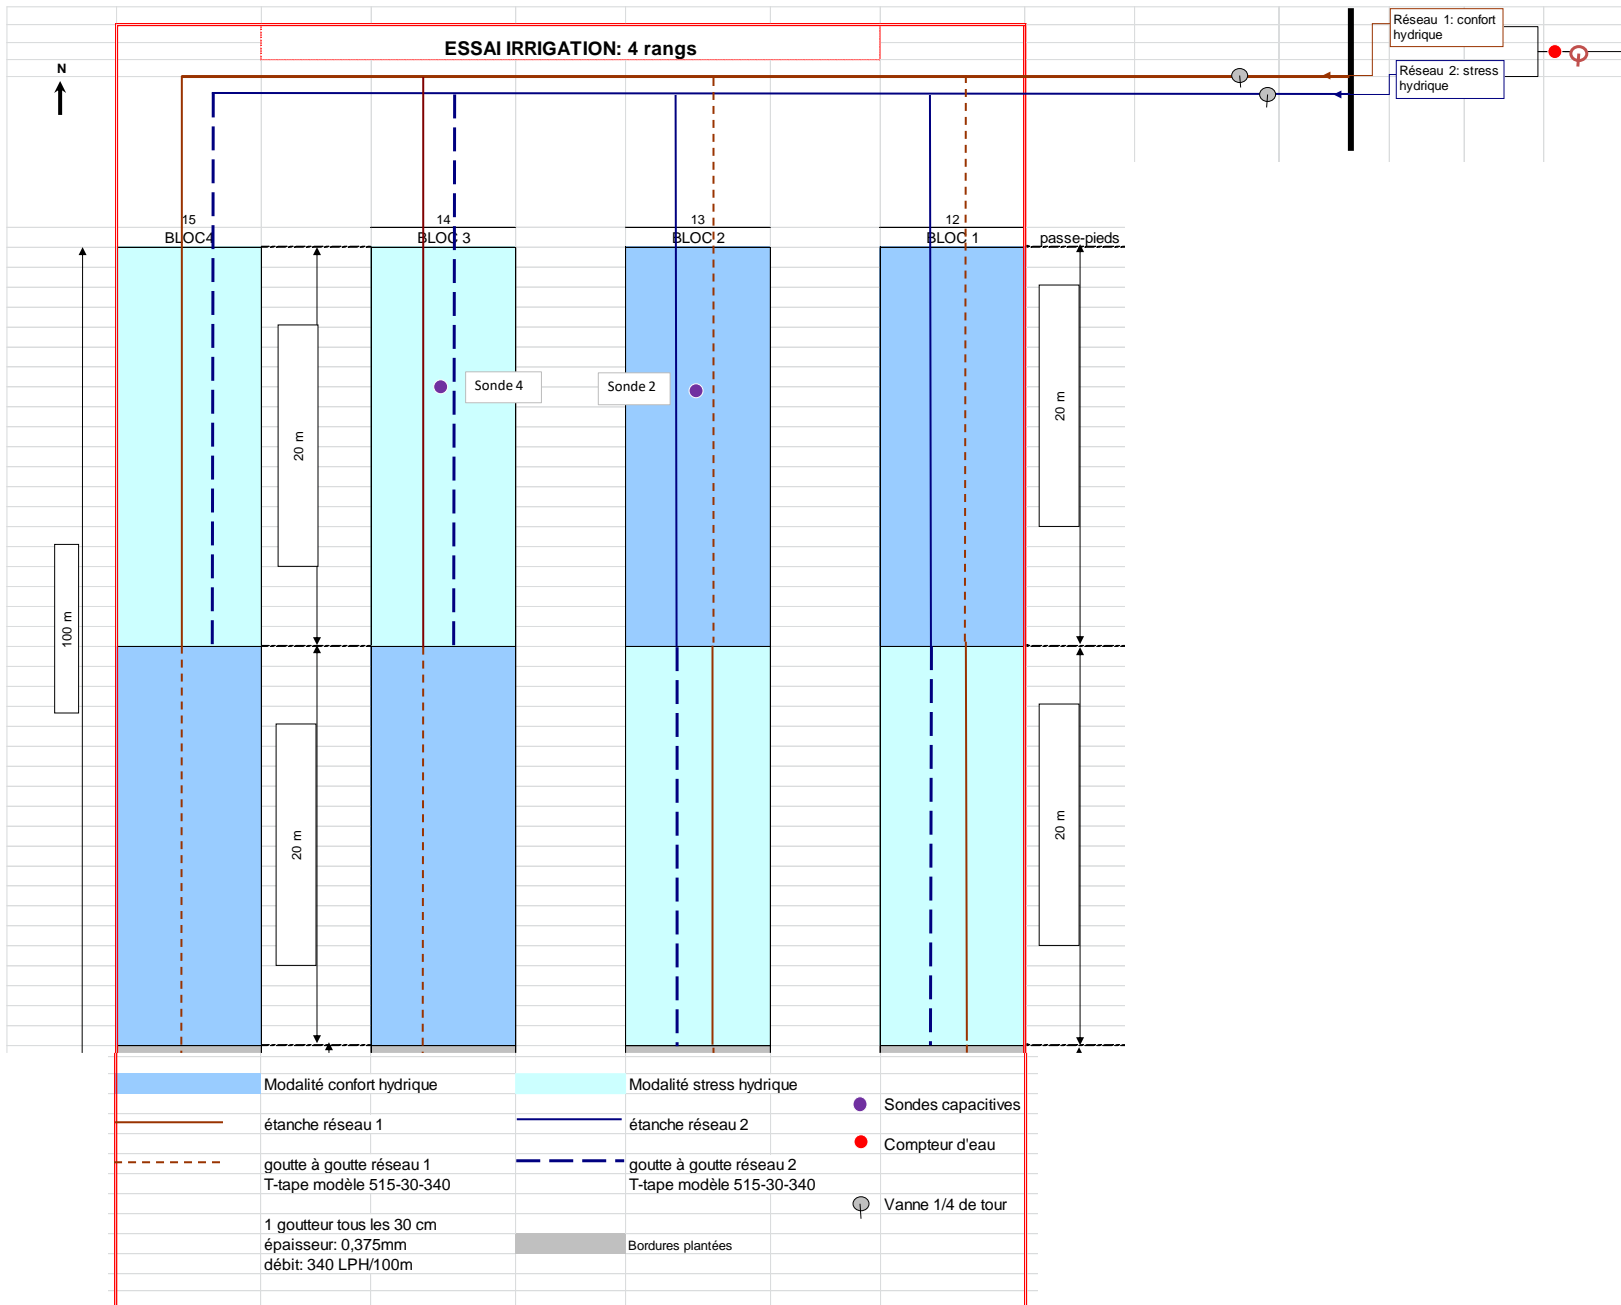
ESSAI IRRIGATION: 4 rangs

Réseau 1: confort hydrique

Réseau 2: stress hydrique

N

15
BLOC4

14
BLOC 3

13
BLOC 2

12
BLOC 1

passe-pieds

20 m

20 m

20 m

20 m

100 m

Sonde 4

Sonde 2

Modalité confort hydrique

Modalité stress hydrique

Sondes capacitives

étanche réseau 1

étanche réseau 2

Compteur d'eau

goutte à goutte réseau 1
T-tape modèle 515-30-340

goutte à goutte réseau 2
T-tape modèle 515-30-340

Vanne 1/4 de tour

1 goutteur tous les 30 cm
épaisseur: 0,375mm
débit: 340 LPH/100m

Bordures plantées